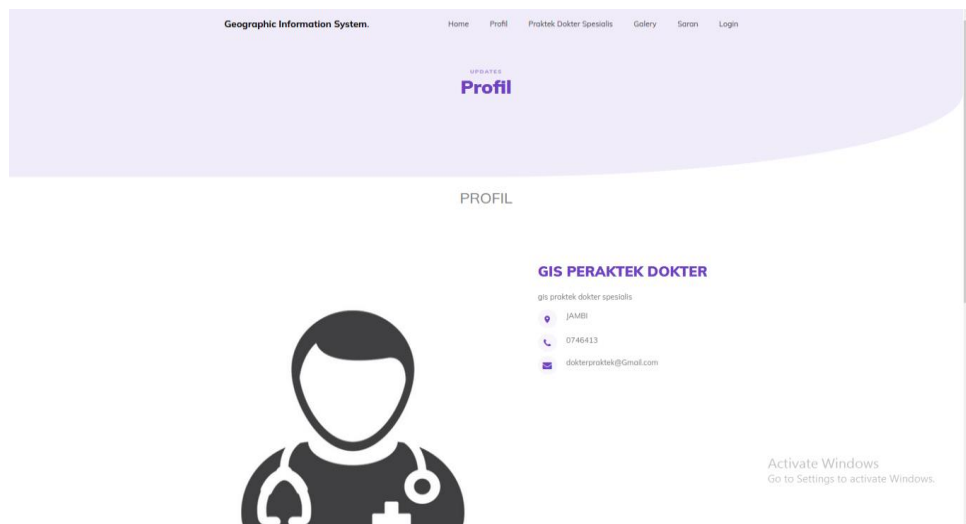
Geographic Information System.

Home Profil Praktek Dokter Spesialis Galery Saran Login

UPDATES

Profil

PROFIL

GIS PERAKTEK DOKTER

gis praktek dokter spesialis

JAMBI

0746413

dokterproktek@Gmail.com

Activate Windows
Go to Settings to activate Windows.